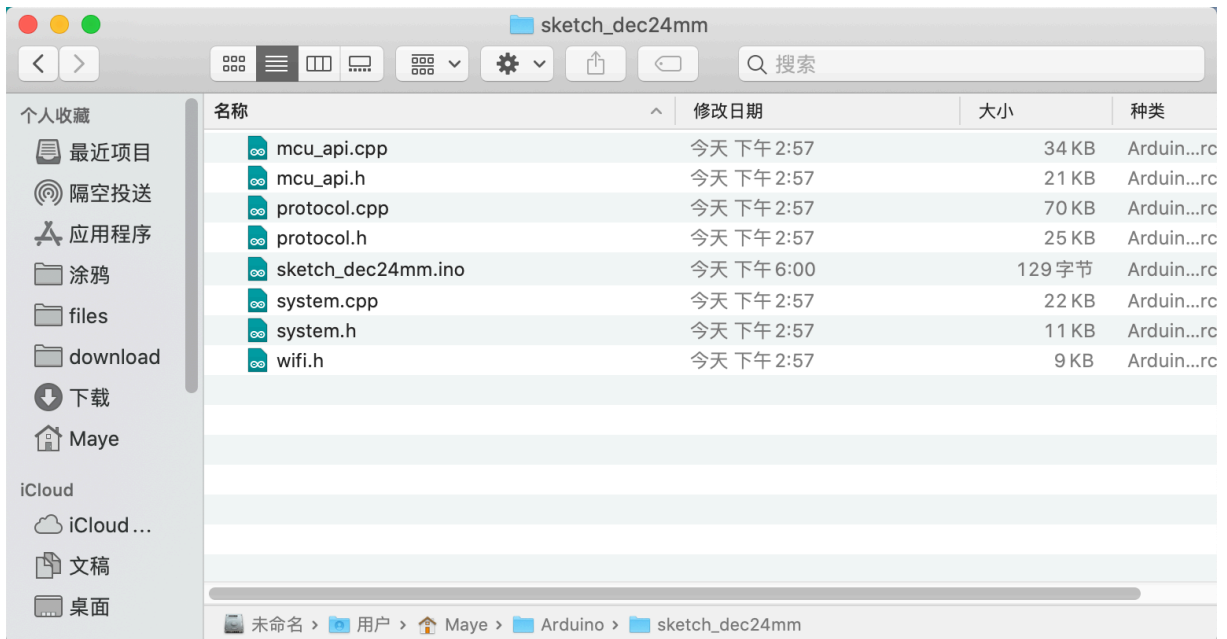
sketch_dec24mm

搜索

个人收藏
最近项目
隔空投送
应用程序
涂鸦
files
download
下载
Maye

iCloud
iCloud…
文稿
桌面

| 名称 | 修改日期 | 大小 | 种类 |
|---|---|---|---|
| mcu_api.cpp | 今天 下午2:57 | 34 KB | Arduin…rc |
| mcu_api.h | 今天 下午2:57 | 21 KB | Arduin…rc |
| protocol.cpp | 今天 下午2:57 | 70 KB | Arduin…rc |
| protocol.h | 今天 下午2:57 | 25 KB | Arduin…rc |
| sketch_dec24mm.ino | 今天 下午6:00 | 129 字节 | Arduin…rc |
| system.cpp | 今天 下午2:57 | 22 KB | Arduin…rc |
| system.h | 今天 下午2:57 | 11 KB | Arduin…rc |
| wifi.h | 今天 下午2:57 | 9 KB | Arduin…rc |

未命名 › 用户 › Maye › Arduino › sketch_dec24mm